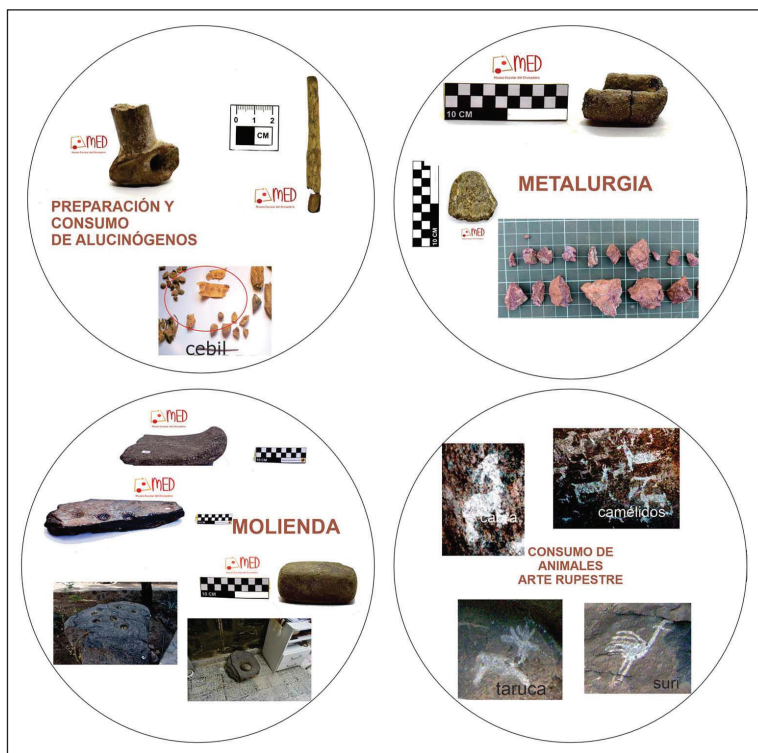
MED
Museo Escolar del Encadenado

0 1 2
CM

MED
Museo Escolar del Encadenado

PREPARACIÓN Y CONSUMO DE ALUCINÓGENOS

cebil

MED
Museo Escolar del Encadenado

10 CM

METALURGIA

10 CM

MED

MED
Museo Escolar del Encadenado

MED
Museo Escolar del Encadenado

MOLIENDA

MED
Museo Escolar del Encadenado

10 CM

cabra

camélidos

CONSUMO DE ANIMALES ARTE RUPESTRE

taruca

suri